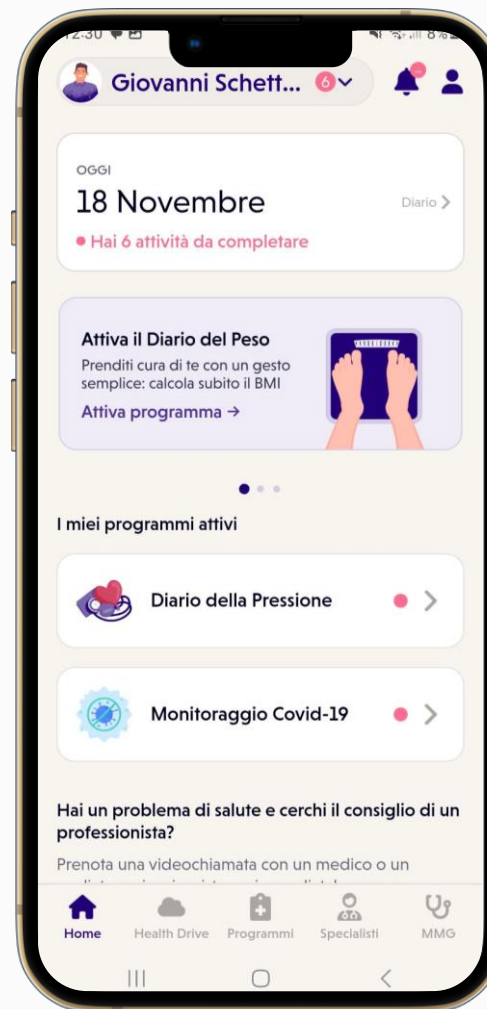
12:30

Giovanni Schett... 6

OGGI

18 Novembre

Diario >

Hai 6 attività da completare

Attiva il Diario del Peso

Prenditi cura di te con un gesto semplice: calcola subito il BMI

Attiva programma →

I miei programmi attivi

Diario della Pressione

Monitoraggio Covid-19

Hai un problema di salute e cerchi il consiglio di un professionista?

Prenota una videochiamata con un medico o un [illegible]

Home

Health Drive

Programmi

Specialisti

MMG